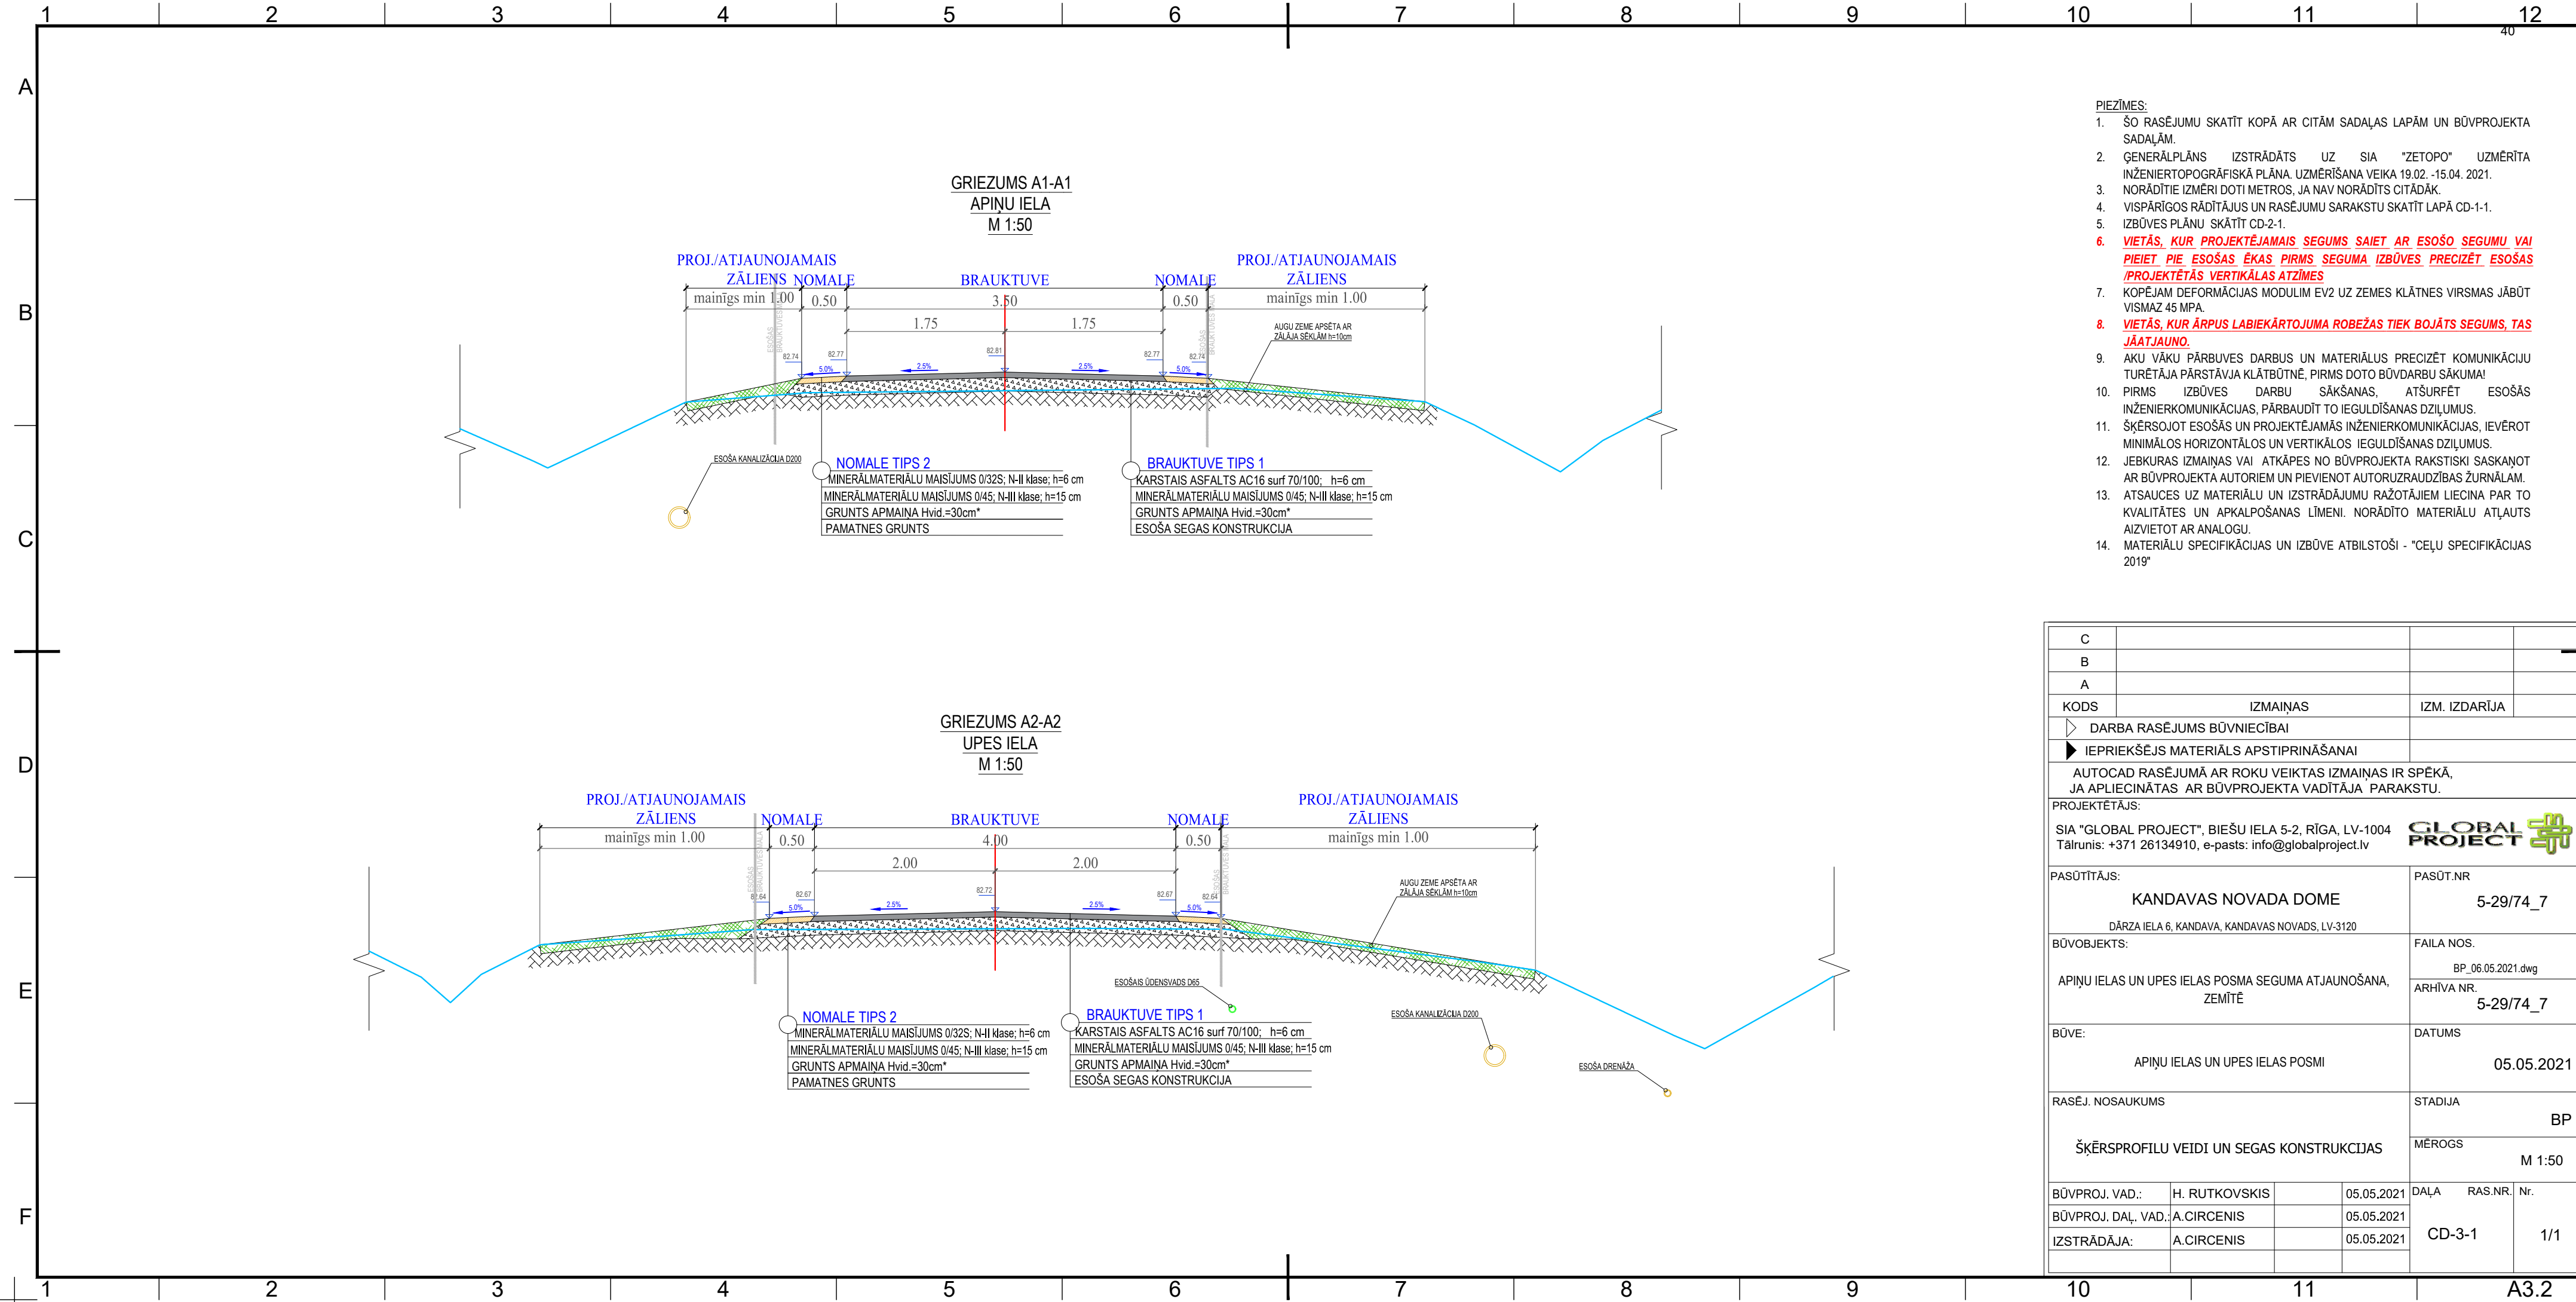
1 2 3 4 5 6 7 8 9 10 11 12
40

A
B
C
D
E
F

GRIEZUMS A1-A1
APIŅU IELA
M 1:50

PROJ./ATJAUNOJAMAIS ZĀLIENS
NOMALE
BRAUKTUVE
NOMALE
PROJ./ATJAUNOJAMAIS ZĀLIENS
mainīgs min 1.00
0.50
3.50
0.50
mainīgs min 1.00
1.75
1.75
AUGU ZEME APSĒTA AR ZĀLĀJA SĒKLĀM h=10cm
82.74
82.77
82.81
82.77
82.74
5.0%
2.5%
2.5%
5.0%
ESOŠA KANALIZĀCIJA D200

NOMALE TIPS 2
MINERĀLMATERIĀLU MAISĪJUMS 0/32S; N-II klase; h=6 cm
MINERĀLMATERIĀLU MAISĪJUMS 0/45; N-III klase; h=15 cm
GRUNTS APMAIŅA Hvid.=30cm*
PAMATNES GRUNTS

BRAUKTUVE TIPS 1
KARSTAIS ASFALTS AC16 surf 70/100; h=6 cm
MINERĀLMATERIĀLU MAISĪJUMS 0/45; N-III klase; h=15 cm
GRUNTS APMAIŅA Hvid.=30cm*
ESOŠA SEGAS KONSTRUKCIJA

GRIEZUMS A2-A2
UPES IELA
M 1:50

PROJ./ATJAUNOJAMAIS ZĀLIENS
NOMALE
BRAUKTUVE
NOMALE
PROJ./ATJAUNOJAMAIS ZĀLIENS
mainīgs min 1.00
0.50
4.00
0.50
mainīgs min 1.00
2.00
2.00
AUGU ZEME APSĒTA AR ZĀLĀJA SĒKLĀM h=10cm
82.64
82.67
82.72
82.67
82.64
5.0%
2.5%
2.5%
5.0%
ESOŠAIS ŪDENSVADS D65
ESOŠA KANALIZĀCIJA D200
ESOŠA DRENĀŽA

NOMALE TIPS 2
MINERĀLMATERIĀLU MAISĪJUMS 0/32S; N-II klase; h=6 cm
MINERĀLMATERIĀLU MAISĪJUMS 0/45; N-III klase; h=15 cm
GRUNTS APMAIŅA Hvid.=30cm*
PAMATNES GRUNTS

BRAUKTUVE TIPS 1
KARSTAIS ASFALTS AC16 surf 70/100; h=6 cm
MINERĀLMATERIĀLU MAISĪJUMS 0/45; N-III klase; h=15 cm
GRUNTS APMAIŅA Hvid.=30cm*
ESOŠA SEGAS KONSTRUKCIJA

PIEZĪMES:
1. ŠO RASĒJUMU SKATĪT KOPĀ AR CITĀM SADAĻAS LAPĀM UN BŪVPROJEKTA SADAĻĀM.
2. ĢENERĀLPLĀNS IZSTRĀDĀTS UZ SIA "ZETOPO" UZMĒRĪTA INŽENIERTOPOGRĀFISKĀ PLĀNA. UZMĒRĪŠANA VEIKA 19.02. -15.04. 2021.
3. NORĀDĪTIE IZMĒRI DOTI METROS, JA NAV NORĀDĪTS CITĀDĀK.
4. VISPĀRĪGOS RĀDĪTĀJUS UN RASĒJUMU SARAKSTU SKATĪT LAPĀ CD-1-1.
5. IZBŪVES PLĀNU SKATĪT CD-2-1.
6. VIETĀS, KUR PROJEKTĒJAMAIS SEGUMS SAIET AR ESOŠO SEGUMU VAI PIEIET PIE ESOŠAS ĒKAS PIRMS SEGUMA IZBŪVES PRECIZĒT ESOŠAS /PROJEKTĒTĀS VERTIKĀLAS ATZĪMES
7. KOPĒJAM DEFORMĀCIJAS MODULIM EV2 UZ ZEMES KLĀTNES VIRSMAS JĀBŪT VISMAZ 45 MPA.
8. VIETĀS, KUR ĀRPUS LABIEKĀRTOJUMA ROBEŽAS TIEK BOJĀTS SEGUMS, TAS JĀATJAUNO.
9. AKU VĀKU PĀRBUVES DARBUS UN MATERIĀLUS PRECIZĒT KOMUNIKĀCIJU TURĒTĀJA PĀRSTĀVJA KLĀTBŪTNĒ, PIRMS DOTO BŪVDARBU SĀKUMA!
10. PIRMS IZBŪVES DARBU SĀKŠANAS, ATŠURFĒT ESOŠĀS INŽENIERKOMUNIKĀCIJAS, PĀRBAUDĪT TO IEGULDĪŠANAS DZIĻUMUS.
11. ŠĶĒRSOJOT ESOŠĀS UN PROJEKTĒJAMĀS INŽENIERKOMUNIKĀCIJAS, IEVĒROT MINIMĀLOS HORIZONTĀLOS UN VERTIKĀLOS IEGULDĪŠANAS DZIĻUMUS.
12. JEBKURAS IZMAIŅAS VAI ATKĀPES NO BŪVPROJEKTA RAKSTISKI SASKAŅOT AR BŪVPROJEKTA AUTORIEM UN PIEVIENOT AUTORUZRAUDZĪBAS ŽURNĀLAM.
13. ATSAUCES UZ MATERIĀLU UN IZSTRĀDĀJUMU RAŽOTĀJIEM LIECINA PAR TO KVALITĀTES UN APKALPOŠANAS LĪMENI. NORĀDĪTO MATERIĀLU ATĻAUTS AIZVIETOT AR ANALOGU.
14. MATERIĀLU SPECIFIKĀCIJAS UN IZBŪVE ATBILSTOŠI - "CEĻU SPECIFIKĀCIJAS 2019"

| C | | |
|---|---|---|
| B | | |
| A | | |
| KODS | IZMAIŅAS | IZM. IZDARĪJA |

DARBA RASĒJUMS BŪVNIECĪBAI
IEPRIEKŠĒJS MATERIĀLS APSTIPRINĀŠANAI
AUTOCAD RASĒJUMĀ AR ROKU VEIKTAS IZMAIŅAS IR SPĒKĀ, JA APLIECINĀTAS AR BŪVPROJEKTA VADĪTĀJA PARAKSTU.
PROJEKTĒTĀJS:
SIA "GLOBAL PROJECT", BIEŠU IELA 5-2, RĪGA, LV-1004
Tālrunis: +371 26134910, e-pasts: info@globalproject.lv
GLOBAL PROJECT
PASŪTĪTĀJS:
KANDAVAS NOVADA DOME
DĀRZA IELA 6, KANDAVA, KANDAVAS NOVADS, LV-3120
PASŪT.NR
5-29/74_7
BŪVOBJEKTS:
APIŅU IELAS UN UPES IELAS POSMA SEGUMA ATJAUNOŠANA, ZEMĪTE
FAILA NOS.
BP_06.05.2021.dwg
ARHĪVA NR.
5-29/74_7
BŪVE:
APIŅU IELAS UN UPES IELAS POSMI
DATUMS
05.05.2021
RASĒJ. NOSAUKUMS
ŠĶĒRSPROFILU VEIDI UN SEGAS KONSTRUKCIJAS
STADIJA
BP
MĒROGS
M 1:50

| BŪVPROJ. VAD.: | H. RUTKOVSKIS | 05.05.2021 |
|---|---|---|
| BŪVPROJ. DAĻ. VAD.: | A.CIRCENIS | 05.05.2021 |
| IZSTRĀDĀJA: | A.CIRCENIS | 05.05.2021 |

DAĻA RAS.NR. Nr.
CD-3-1
1/1
A3.2